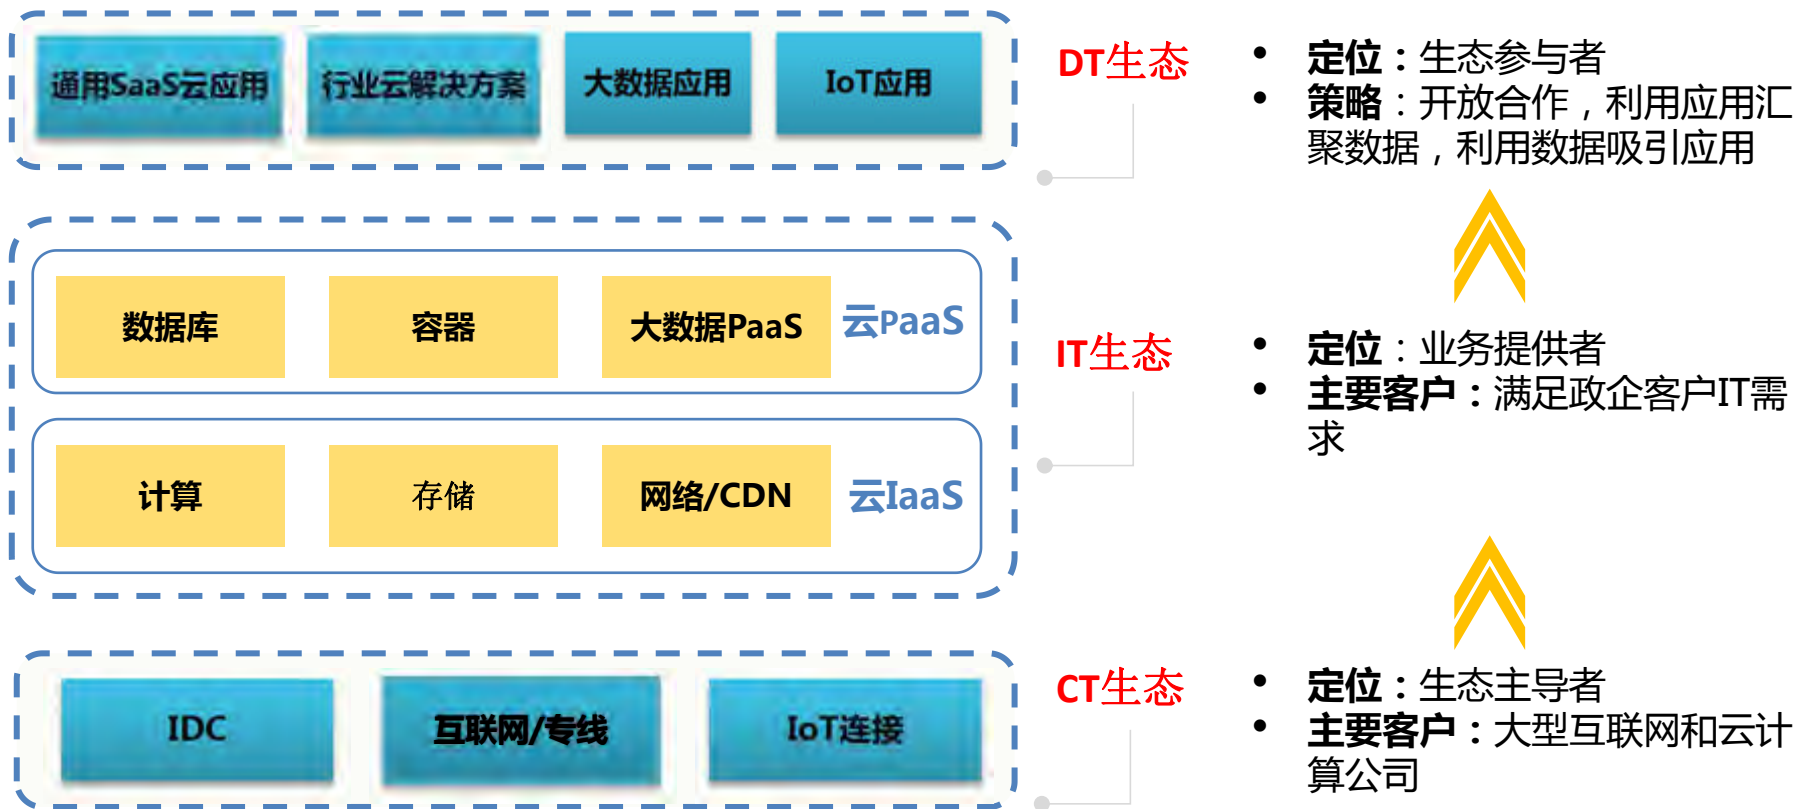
通用SaaS云应用

行业云解决方案

大数据应用

IoT应用

DT生态

• 定位：生态参与者
• 策略：开放合作，利用应用汇聚数据，利用数据吸引应用

数据库

容器

大数据PaaS

云PaaS

计算

存储

网络/CDN

云IaaS

IT生态

• 定位：业务提供者
• 主要客户：满足政企客户IT需求

IDC

互联网/专线

IoT连接

CT生态

• 定位：生态主导者
• 主要客户：大型互联网和云计算公司